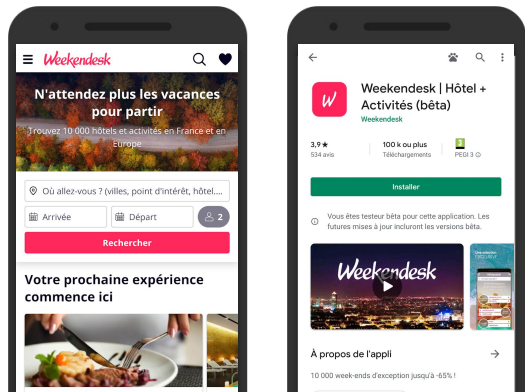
Weekendesk

N'attendez plus les vacances pour partir

Trouvez 10 000 hôtels et activités en France et en Europe

Où allez-vous ? (villes, point d'intérêt, hôtel....

Arrivée

Départ

2

Rechercher

Votre prochaine expérience commence ici

Weekendesk | Hôtel + Activités (bêta)

Weekendesk

3,9 ★
534 avis

100 k ou plus
Téléchargements

PEGI 3

Installer

Vous êtes testeur bêta pour cette application. Les futures mises à jour incluront les versions bêta.

Weekendesk

À propos de l'appli

10 000 week-ends d'exception jusqu'à -65% !